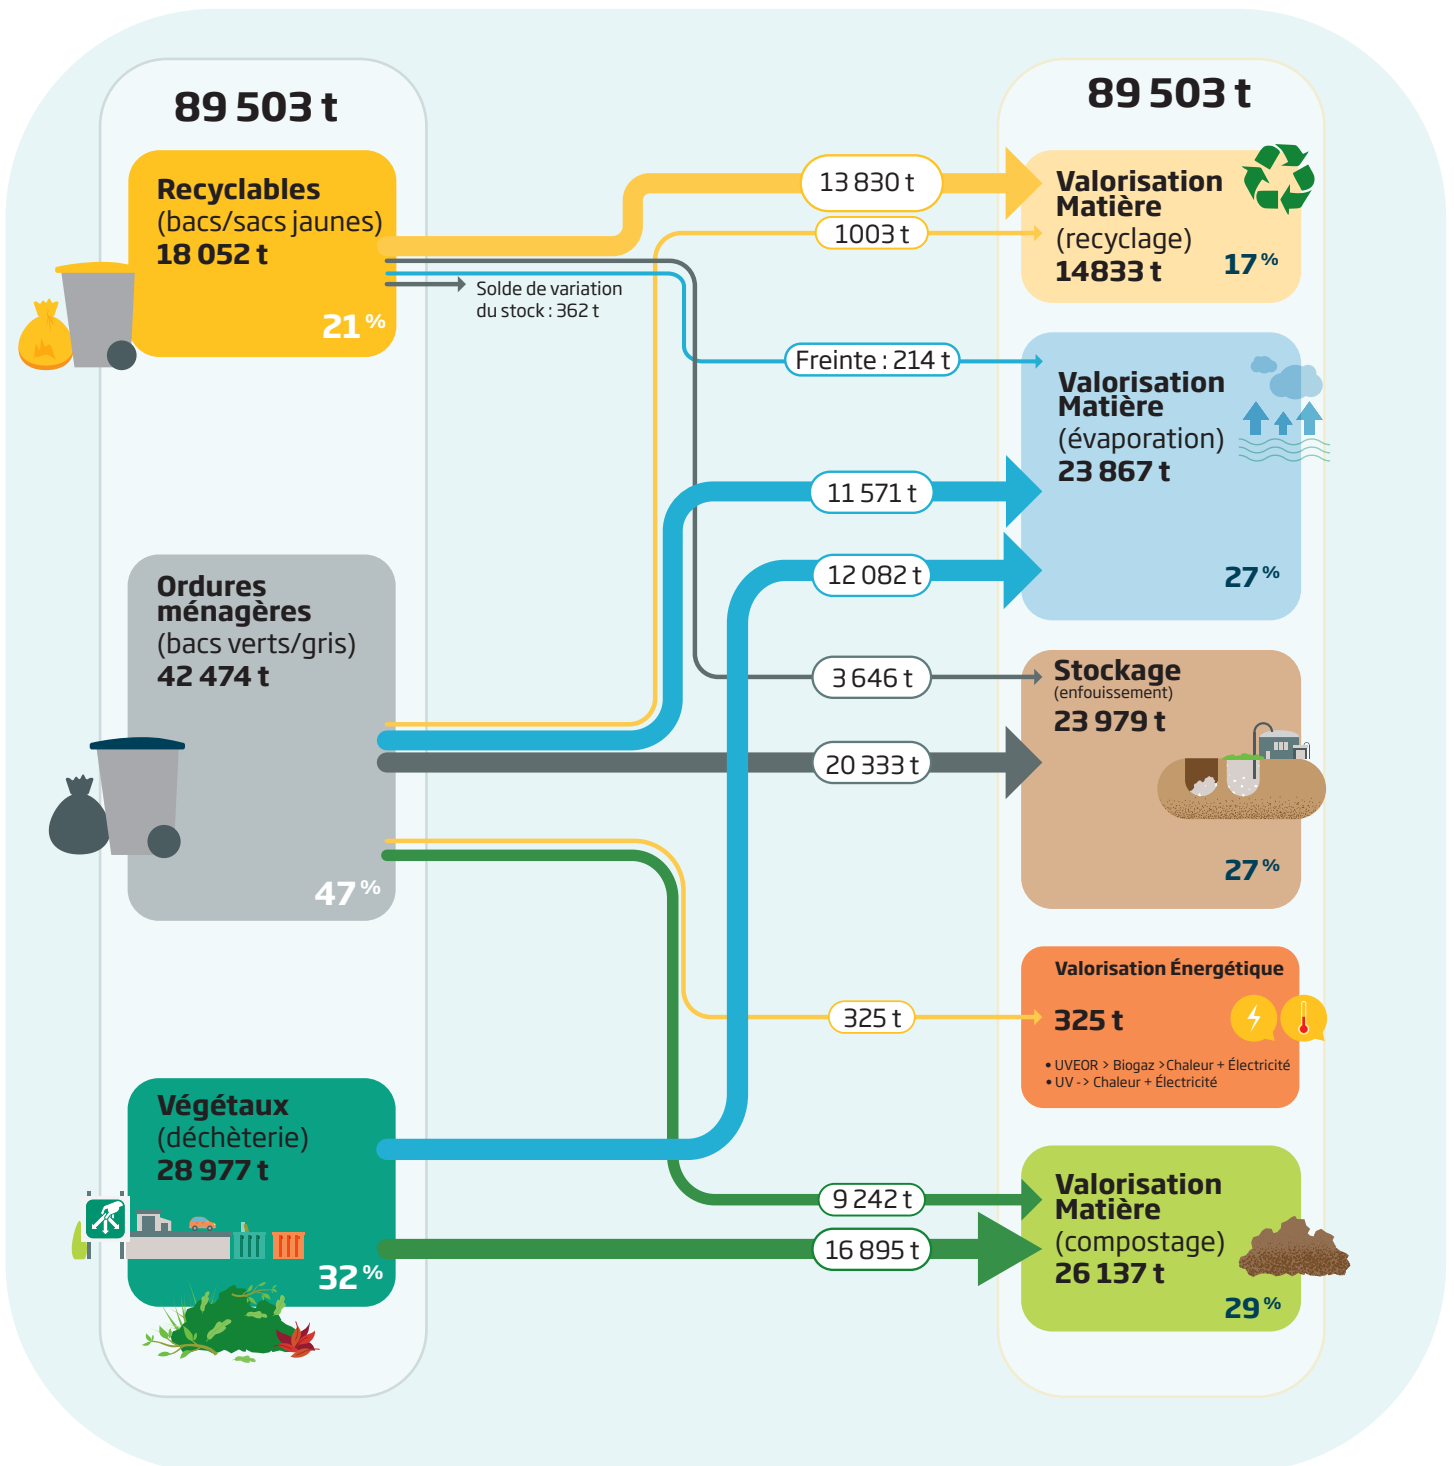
89 503 t

Recyclables
(bacs/sacs jaunes)
18 052 t
21 %

Solde de variation du stock : 362 t

Ordures ménagères
(bacs verts/gris)
42 474 t
47 %

Végétaux
(déchèterie)
28 977 t
32 %

13 830 t
1003 t
Freinte : 214 t
11 571 t
12 082 t
3 646 t
20 333 t
325 t
9 242 t
16 895 t

89 503 t

Valorisation Matière
(recyclage)
14833 t
17 %

Valorisation Matière
(évaporation)
23 867 t
27 %

Stockage
(enfouissement)
23 979 t
27 %

Valorisation Énergétique
325 t
• UVEOR > Biogaz >Chaleur + Électricité
• UV -> Chaleur + Électricité

Valorisation Matière
(compostage)
26 137 t
29 %